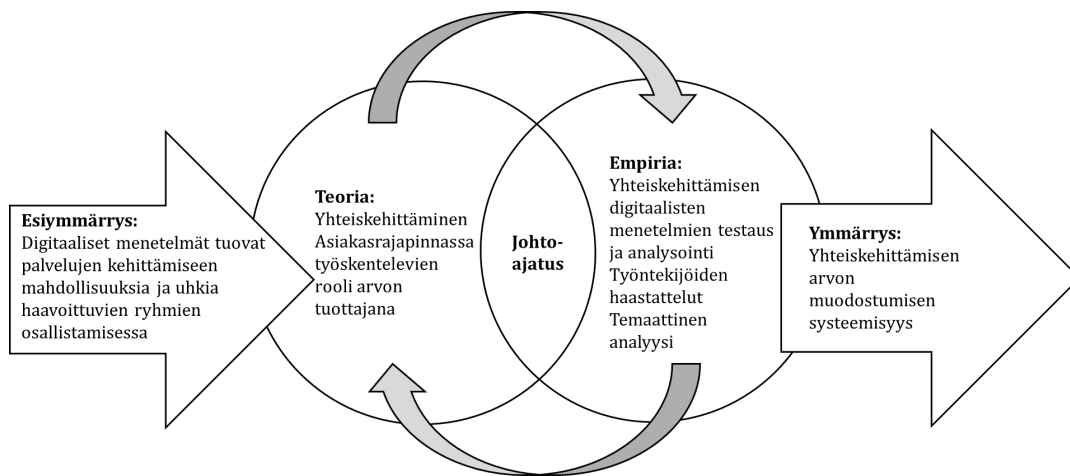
**Esiymmärrys:**
Digitaaliset menetelmät tuovat palvelujen kehittämiseen mahdollisuuksia ja uhkia haavoittuvien ryhmien osallistamisessa

**Teoria:**
Yhteiskehittäminen
Asiakasrajapinnassa työskentelevien rooli arvon tuottajana

**Johtoajatus**

**Empiria:**
Yhteiskehittämisen digitaalisten menetelmien testaus ja analysointi
Työntekijöiden haastattelut
Temaattinen analyysi

**Ymmärrys:**
Yhteiskehittämisen arvon muodostumisen systeemisyys